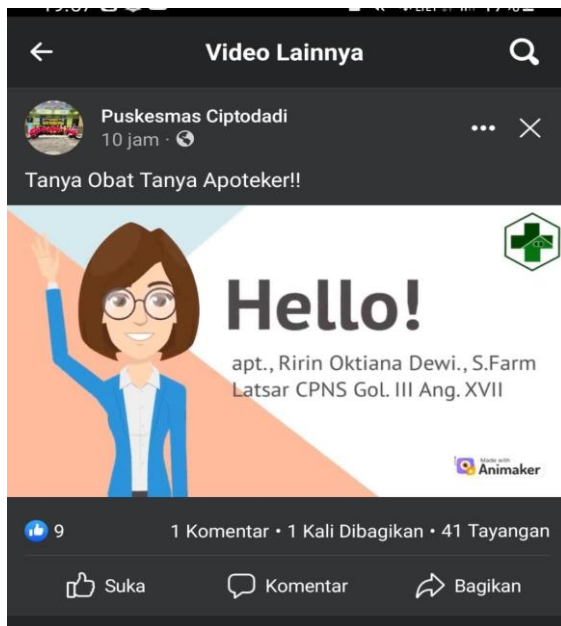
Video Lainnya

Puskesmas Ciptodadi
10 jam ·

Tanya Obat Tanya Apoteker!!

Hello!

apt., Ririn Oktiana Dewi., S.Farm
Latsar CPNS Gol. III Ang. XVII

Made with Animaker

9 1 Komentar • 1 Kali Dibagikan • 41 Tayangan

Suka Komentar Bagikan